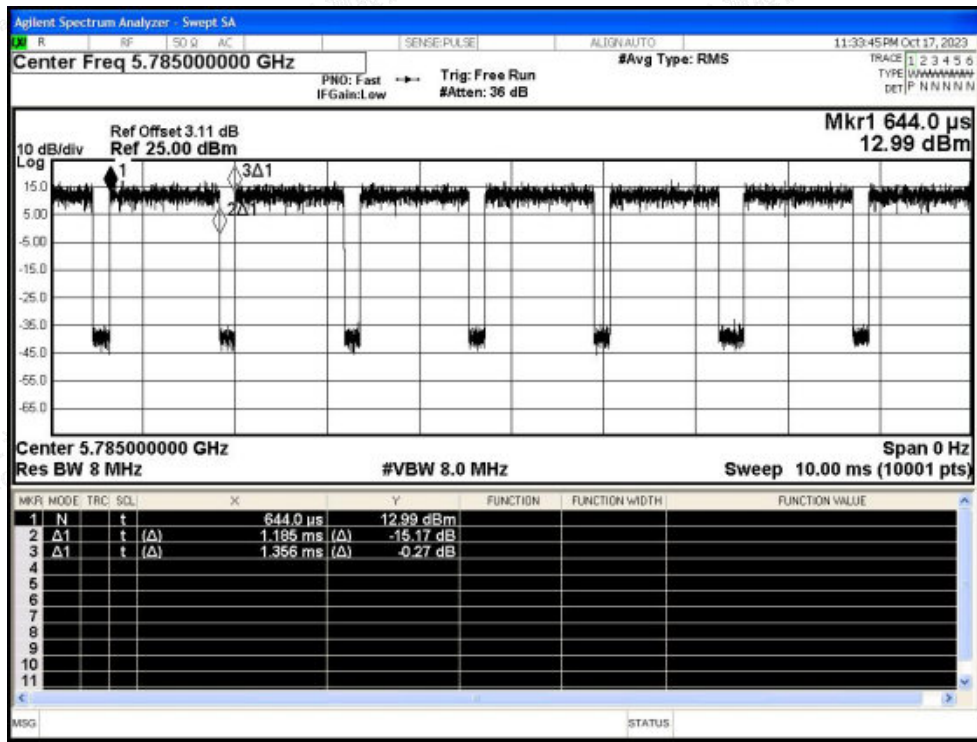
Agilent Spectrum Analyzer - Swept SA

R RF 50 Ω AC SENSE:PULSE ALIGN AUTO 11:33:45 PM Oct 17, 2023

Center Freq 5.785000000 GHz

PNO: Fast IFGain:Low

Trig: Free Run #Atten: 36 dB

#Avg Type: RMS

TRACE 1 2 3 4 5 6 TYPE WWWWWW DET P N N N N N

Ref Offset 3.11 dB
10 dB/div Ref 25.00 dBm
Log

Mkr1 644.0 µs 12.99 dBm

15.0
5.00
-5.00
-15.0
-25.0
-35.0
-45.0
-55.0
-65.0

1
3Δ1
2Δ1

Center 5.785000000 GHz
Res BW 8 MHz
#VBW 8.0 MHz
Span 0 Hz
Sweep 10.00 ms (10001 pts)

| MKR | MODE | TRC | SCL | X | Y | FUNCTION | FUNCTION WIDTH | FUNCTION VALUE |
|---|---|---|---|---|---|---|---|---|
| 1 | N | | t | 644.0 µs | 12.99 dBm | | | |
| 2 | Δ1 | | t (Δ) | 1.185 ms (Δ) | -15.17 dB | | | |
| 3 | Δ1 | | t (Δ) | 1.356 ms (Δ) | -0.27 dB | | | |
| 4 | | | | | | | | |
| 5 | | | | | | | | |
| 6 | | | | | | | | |
| 7 | | | | | | | | |
| 8 | | | | | | | | |
| 9 | | | | | | | | |
| 10 | | | | | | | | |
| 11 | | | | | | | | |

MSG STATUS